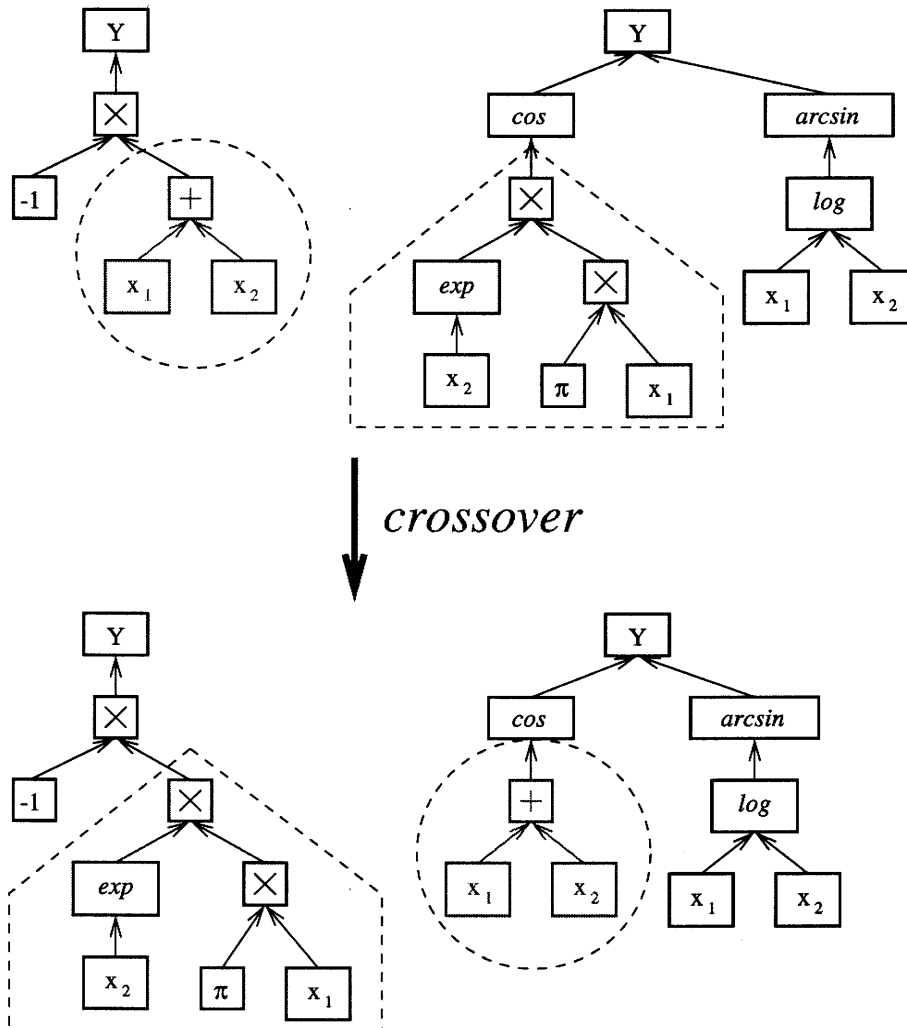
Y
$\times$
-1
+
$x_1$
$x_2$

Y
cos
arcsin
$\times$
log
exp
$\times$
$x_1$
$x_2$
$x_2$
$\pi$
$x_1$

crossover

Y
$\times$
-1
$\times$
exp
$\times$
$x_2$
$\pi$
$x_1$

Y
cos
arcsin
+
log
$x_1$
$x_2$
$x_1$
$x_2$